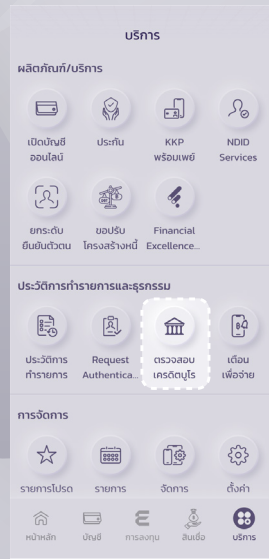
บริการ

ผลิตภัณฑ์/บริการ

เปิดบัญชีออนไลน์

ประกัน

KKP พร้อมเพย์

NDID Services

ยกระดับยืนยันตัวตน

ขอปรับโครงสร้างหนี้

Financial Excellence...

ประวัติการทำรายการและธุรกรรม

ประวัติการทำรายการ

Request Authentica...

ตรวจสอบเครดิตบูโร

เตือนเพื่อจ่าย

การจัดการ

รายการโปรด

รายการ

จัดการ

ตั้งค่า

หน้าหลัก

บัญชี

การลงทุน

สินเชื่อ

บริการ